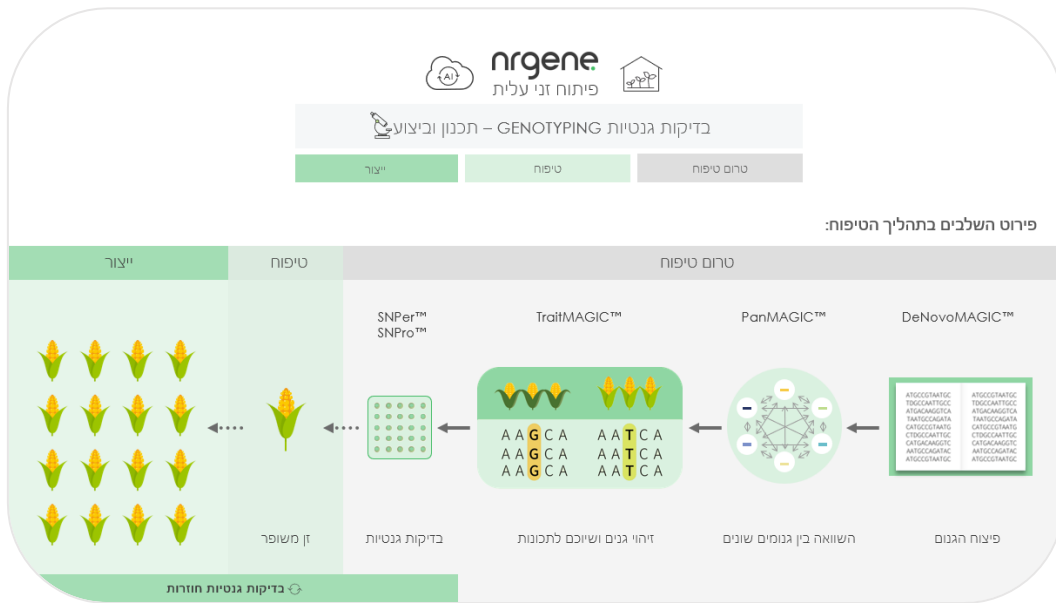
AI

nrgene
פיתוח זני עלית

בדיקות גנטיות GENOTYPING – תכנון וביצוע

טרום טיפוח | טיפוח | ייצור

פירוט השלבים בתהליך הטיפוח:

טרום טיפוח | טיפוח | ייצור

DeNovoMAGIC™

ATGCCGTAATGC TDGCCAATTGCC ATGACAAGGTCA TAATGCCAGATA CATGCCGTAATG CTDGCCAATTGC CATGACAAGGTC AATGCCAGATAC ATGCCGTAATGC

ATGCCGTAATGC TDGCCAATTGCC ATGACAAGGTCA TAATGCCAGATA CATGCCGTAATG CTDGCCAATTGC CATGACAAGGTC AATGCCAGATAC ATGCCGTAATGC

פיצוח הגנום

PanMAGIC™

השוואה בין גנומים שונים

TraitMAGIC™

A A G C A
A A G C A
A A G C A

A A T C A
A A T C A
A A T C A

זיהוי גנים ושיוכם לתכונות

SNPer™
SNPro™

בדיקות גנטיות

זן משופר

בדיקות גנטיות חוזרות